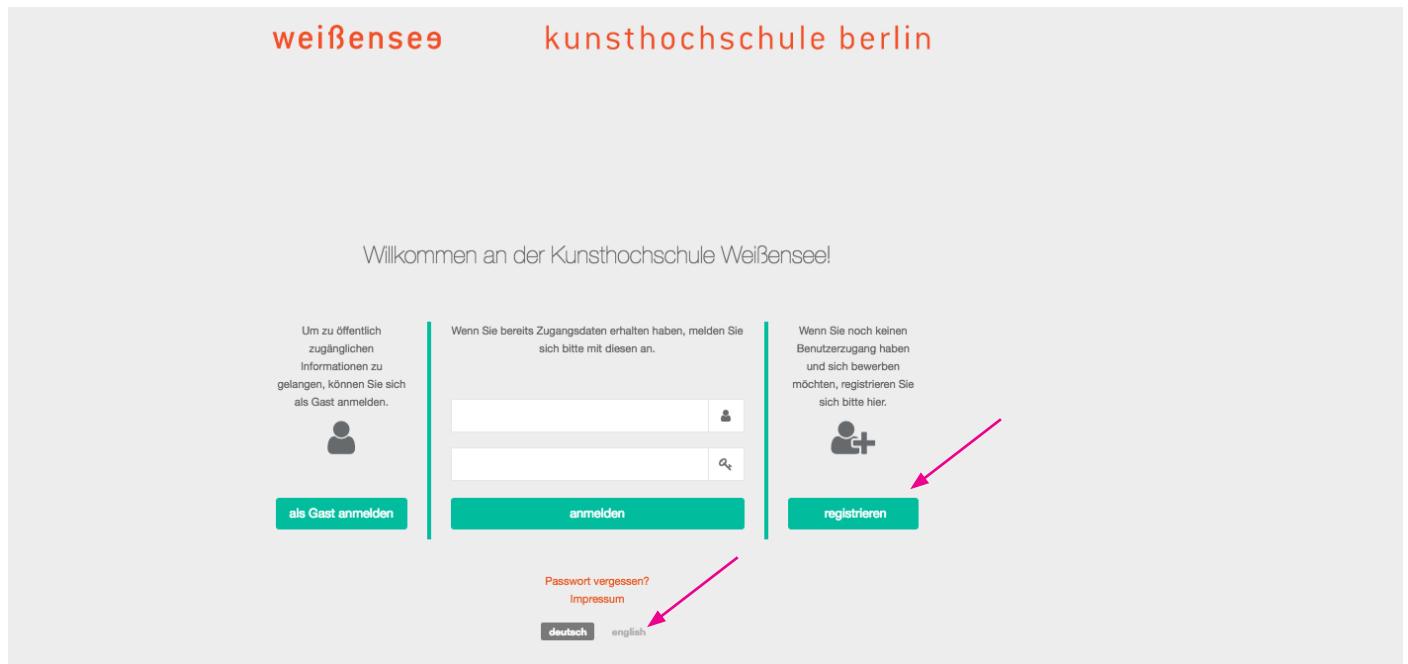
weißensee kunsthochschule berlin

Willkommen an der Kunsthochschule Weißensee!

Um zu öffentlich zugänglichen Informationen zu gelangen, können Sie sich als Gast anmelden.

als Gast anmelden

Wenn Sie bereits Zugangsdaten erhalten haben, melden Sie sich bitte mit diesen an.

anmelden

Wenn Sie noch keinen Benutzerzugang haben und sich bewerben möchten, registrieren Sie sich bitte hier.

registrieren

Passwort vergessen?
Impressum

deutsch english